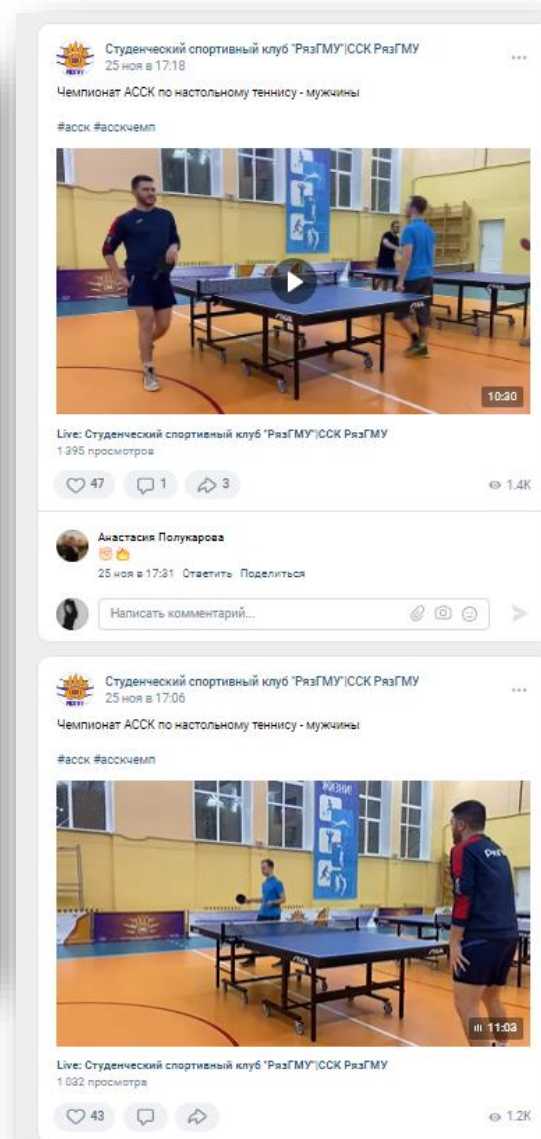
Студенческий спортивный клуб "РязГМУ"|ССК РязГМУ
25 ноя в 17:18

Чемпионат АССК по настольному теннису - мужчины

#ассk #ассkчемп

10:30

Live: Студенческий спортивный клуб "РязГМУ"|ССК РязГМУ
1 395 просмотров

47 1 3 1.4K

Анастасия Полукарова
25 ноя в 17:31 Ответить Поделиться

Написать комментарий...

Студенческий спортивный клуб "РязГМУ"|ССК РязГМУ
25 ноя в 17:06

Чемпионат АССК по настольному теннису - мужчины

#ассk #ассkчемп

11:03

Live: Студенческий спортивный клуб "РязГМУ"|ССК РязГМУ
1 032 просмотра

43 1.2K